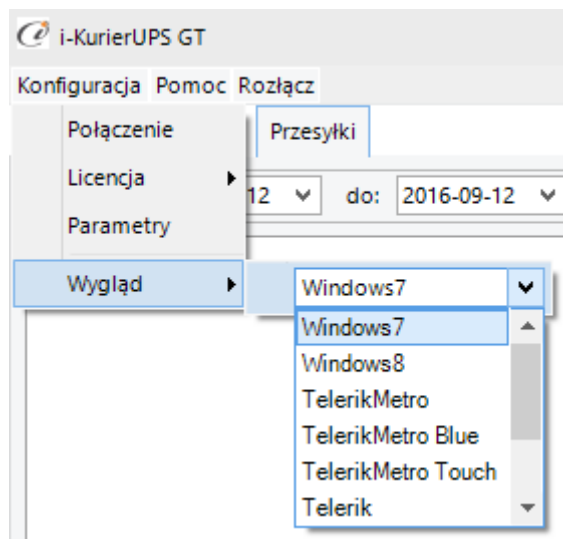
i-KurierUPS GT

Konfiguracja Pomoc Rozłącz

Połączenie

Licencja

Parametry

Wygląd

Przesyłki

12

do: 2016-09-12

Windows7

Windows7

Windows8

TelerikMetro

TelerikMetro Blue

TelerikMetro Touch

Telerik